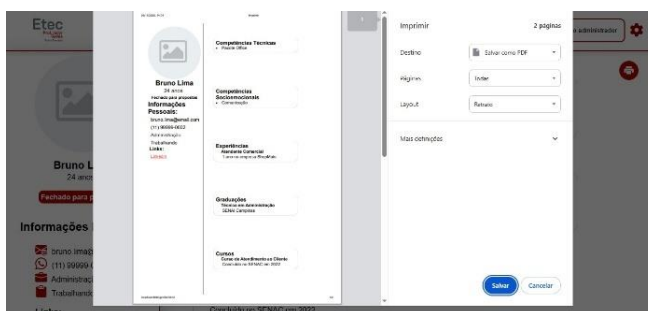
Etec

Bruno L
24 anos
Fechado para p
Informações
bruno lima@
(11) 99999-
Administraç
Trabalhando
Concluído no SENAC em 2022

Bruno Lima
24 anos
Fechado para propostas
Informações Pessoais:
bruno.lima@email.com
(11) 99999-0022
Administração
Trabalhando
Links:
Linkedin

Competências Técnicas
• Pacote Office

Competências Socioemocionais
• Comunicação

Experiências
Assistente Comercial
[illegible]

Graduações
Técnico em Administração
SENAI Campinas

Cursos
Curso de Atendimento ao Cliente
Concluído no SENAC em 2022

Imprimir
2 páginas
Destino
Salvar como PDF
Páginas
Todas
Layout
Retrato
Mais definições
Salvar
Cancelar
administrador